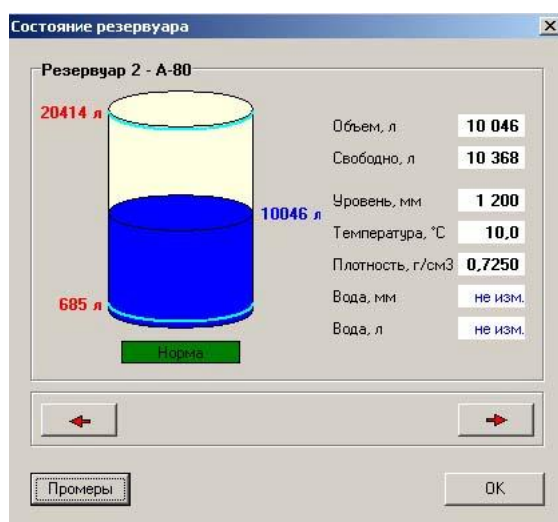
Состояние резервуара

Резервуар 2 - А-80

20414 л

10046 л

685 л

Норма

Объем, л 10 046

Свободно, л 10 368

Уровень, мм 1 200

Температура, °С 10,0

Плотность, г/см3 0,7250

Вода, мм не изм.

Вода, л не изм.

Промеры

OK